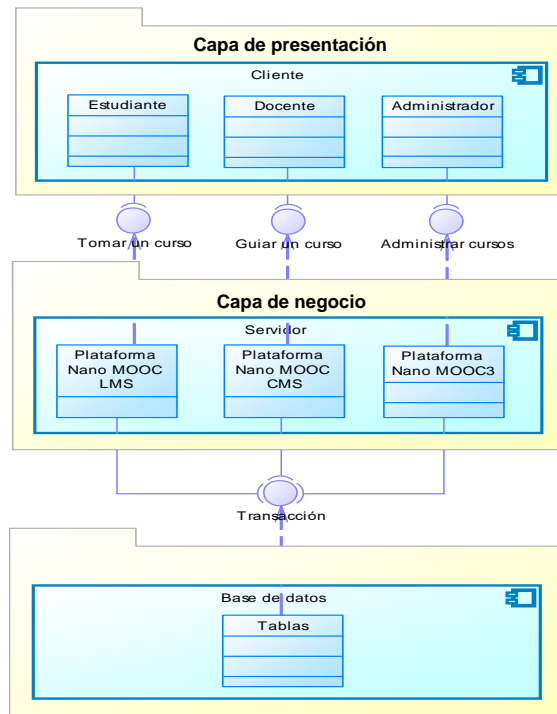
Capa de presentación

Cliente

Estudiante

Docente

Administrador

Tomar un curso

Guiar un curso

Administrar cursos

Capa de negocio

Servidor

Plataforma Nano MOOC LMS

Plataforma Nano MOOC CMS

Plataforma Nano MOOC3

Transacción

Base de datos

Tablas